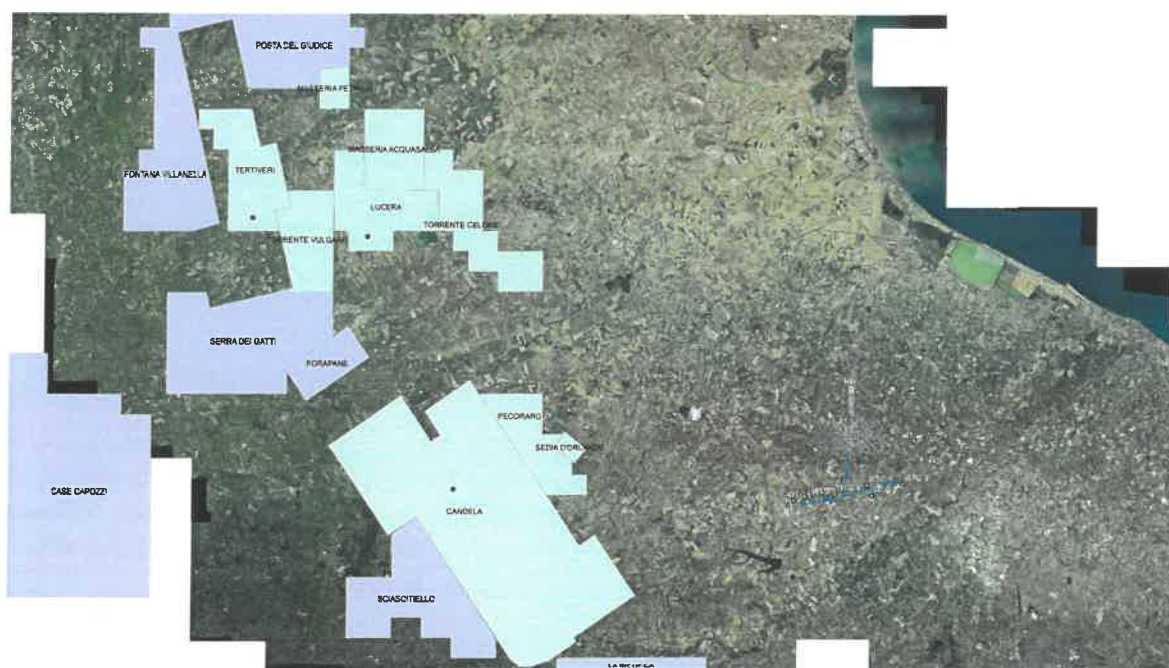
POSTA DEL GIUDICE

MASSERIA PE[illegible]

MASSERIA ACQUASA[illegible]

FONTANA VILLANELLA

TERTIVERI

LUCERA

TORRENTE CELONE

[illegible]ORRENTE VULGANO

SERRA DEI GATTI

FORAPANE

PECORARO

SEDIA D'ORLANDO

CASE CAPOZZI

CANDELA

SCIASCITIELLO

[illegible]